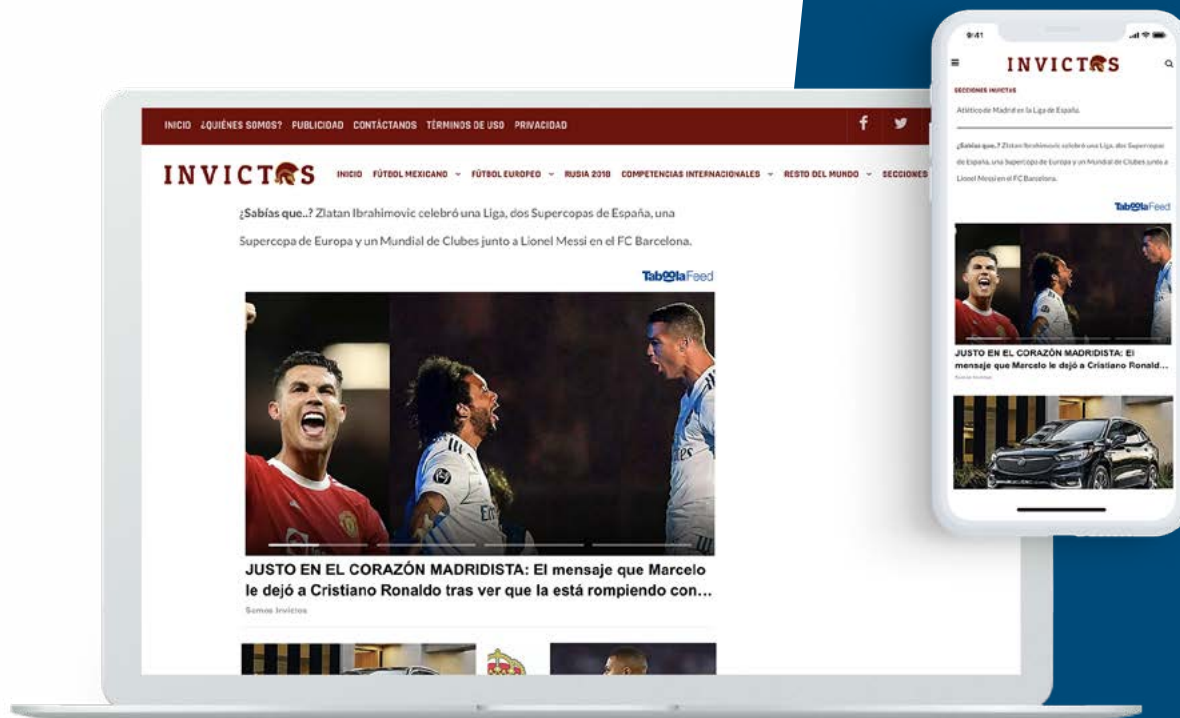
INICIO ¿QUIÉNES SOMOS? PUBLICIDAD CONTÁCTANOS TÉRMINOS DE USO PRIVACIDAD

INVICTOS INICIO FÚTBOL MEXICANO FÚTBOL EUROPEO RUSIA 2018 COMPETENCIAS INTERNACIONALES RESTO DEL MUNDO SECCIONES

¿Sabías que..? Zlatan Ibrahimovic celebró una Liga, dos Supercopas de España, una Supercopa de Europa y un Mundial de Clubes junto a Lionel Messi en el FC Barcelona.

TaboolaFeed

JUSTO EN EL CORAZÓN MADRIDISTA: El mensaje que Marcelo le dejó a Cristiano Ronaldo tras ver que la está rompiendo con...

Somos Invictos

9:41

INVICTOS

SECCIONES INVICTAS

Atlético de Madrid en la Liga de España.

¿Sabías que..? Zlatan Ibrahimovic celebró una Liga, dos Supercopas de España, una Supercopa de Europa y un Mundial de Clubes junto a Lionel Messi en el FC Barcelona.

TaboolaFeed

JUSTO EN EL CORAZÓN MADRIDISTA: El mensaje que Marcelo le dejó a Cristiano Ronald...

Somos Invictos